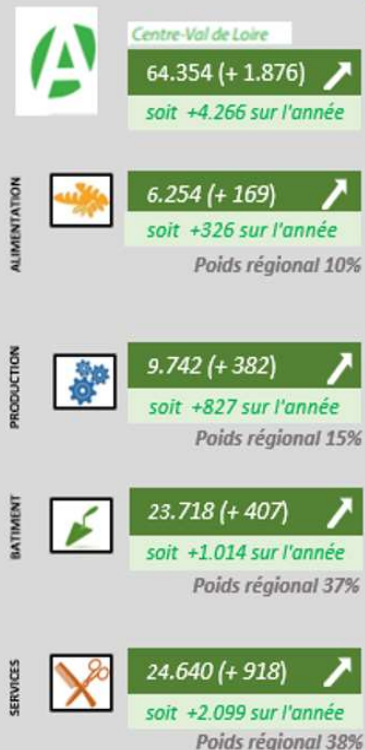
Centre-Val de Loire

64.354 (+ 1.876)

soit +4.266 sur l'année

ALIMENTATION

6.254 (+ 169)

soit +326 sur l'année

Poids régional 10%

PRODUCTION

9.742 (+ 382)

soit +827 sur l'année

Poids régional 15%

BATIMENT

23.718 (+ 407)

soit +1.014 sur l'année

Poids régional 37%

SERVICES

24.640 (+ 918)

soit +2.099 sur l'année

Poids régional 38%